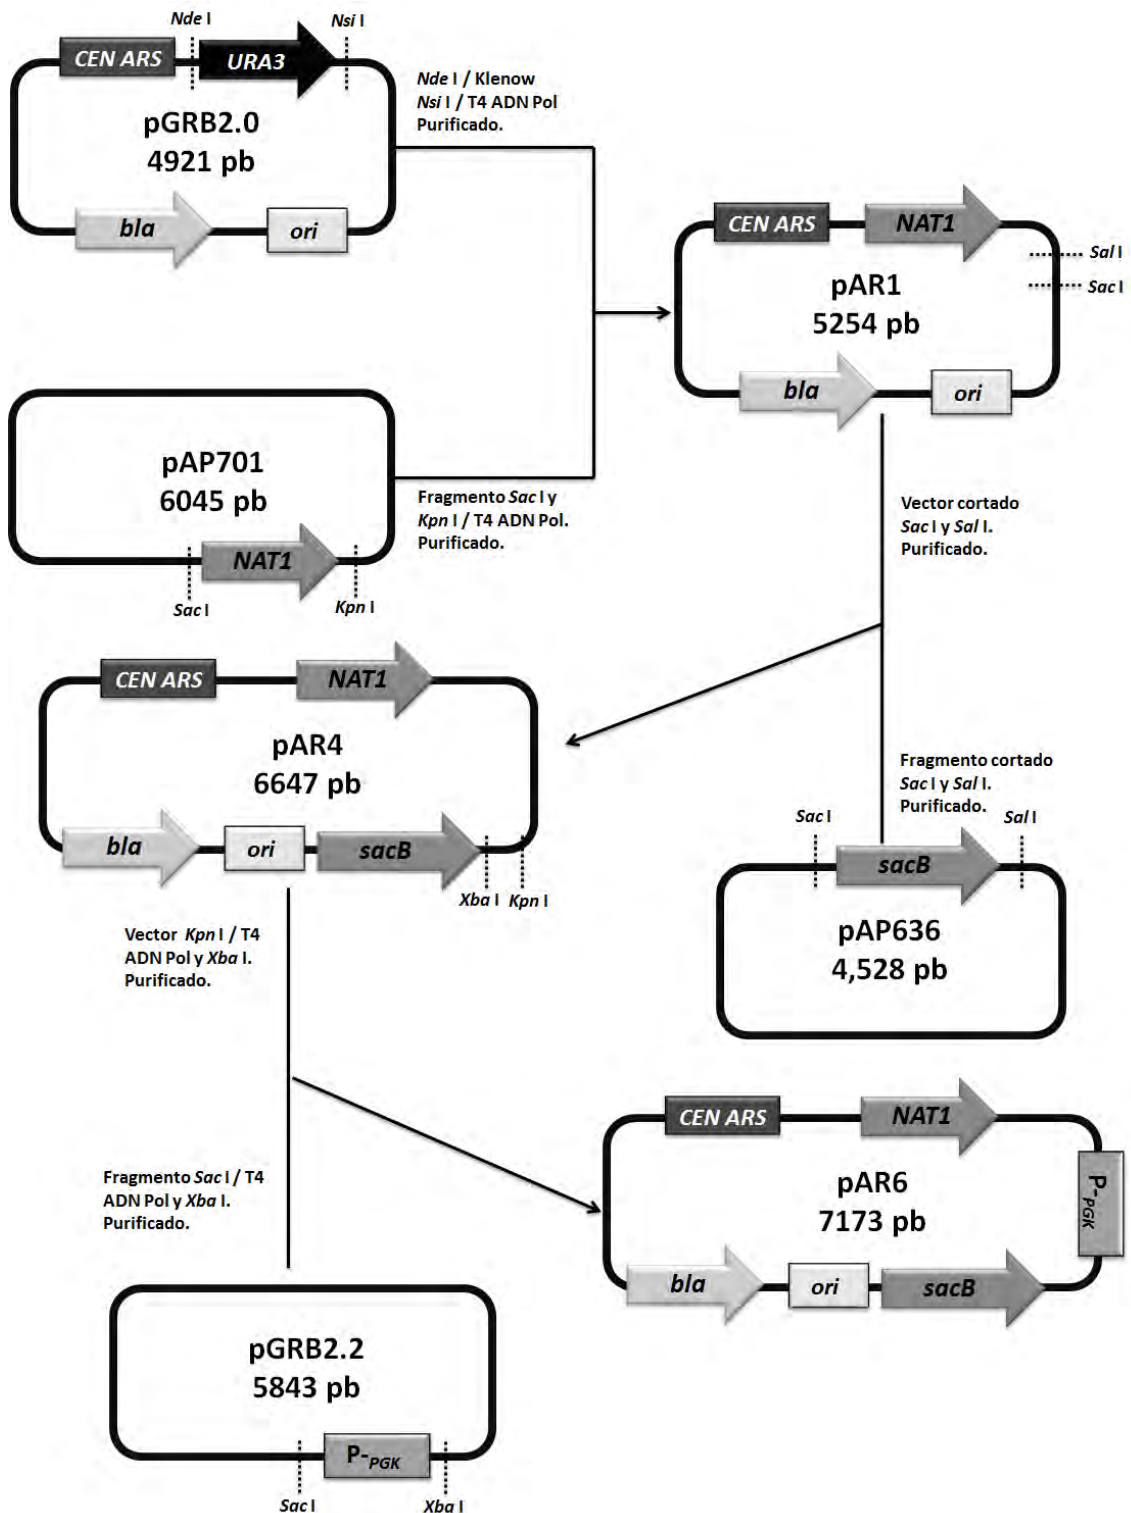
Nde I
Nsi I
CEN ARS
URA3
pGRB2.0
4921 pb
bla
ori

Nde I / Klenow
Nsi I / T4 ADN Pol
Purificado.

CEN ARS
NAT1
Sal I
Sac I
pAR1
5254 pb
bla
ori

pAP701
6045 pb
NAT1
Sac I
Kpn I

Fragmento Sac I y Kpn I / T4 ADN Pol. Purificado.

Vector cortado Sac I y Sal I. Purificado.

CEN ARS
NAT1
pAR4
6647 pb
bla
ori
sacB
Xba I
Kpn I

Fragmento cortado Sac I y Sal I. Purificado.

Sac I
Sal I
sacB
pAP636
4,528 pb

Vector Kpn I / T4 ADN Pol y Xba I. Purificado.

CEN ARS
NAT1
pAR6
7173 pb
P-$_{PGK}$
bla
ori
sacB

Fragmento Sac I / T4 ADN Pol y Xba I. Purificado.

pGRB2.2
5843 pb
P-$_{PGK}$
Sac I
Xba I